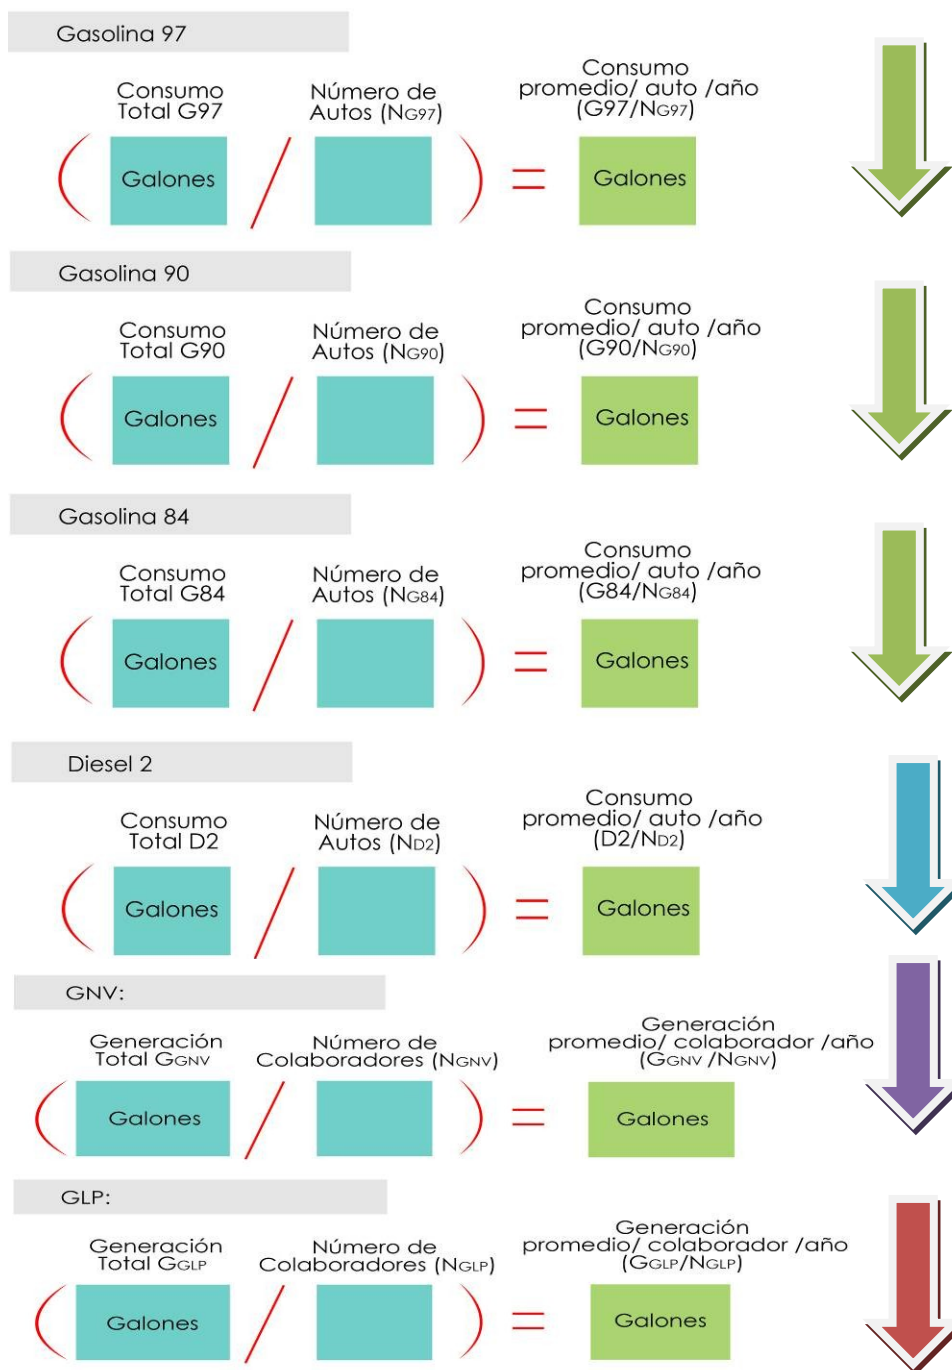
Gasolina 97

Consumo Total G97

Número de Autos ($N_{G97}$)

Consumo promedio/ auto /año ($G97/N_{G97}$)

( Galones / ) = Galones

Gasolina 90

Consumo Total G90

Número de Autos ($N_{G90}$)

Consumo promedio/ auto /año ($G90/N_{G90}$)

( Galones / ) = Galones

Gasolina 84

Consumo Total G84

Número de Autos ($N_{G84}$)

Consumo promedio/ auto /año ($G84/N_{G84}$)

( Galones / ) = Galones

Diesel 2

Consumo Total D2

Número de Autos ($N_{D2}$)

Consumo promedio/ auto /año ($D2/N_{D2}$)

( Galones / ) = Galones

GNV:

Generación Total $G_{GNV}$

Número de Colaboradores ($N_{GNV}$)

Generación promedio/ colaborador /año ($G_{GNV}$ /$N_{GNV}$)

( Galones / ) = Galones

GLP:

Generación Total $G_{GLP}$

Número de Colaboradores ($N_{GLP}$)

Generación promedio/ colaborador /año ($G_{GLP}/N_{GLP}$)

( Galones / ) = Galones